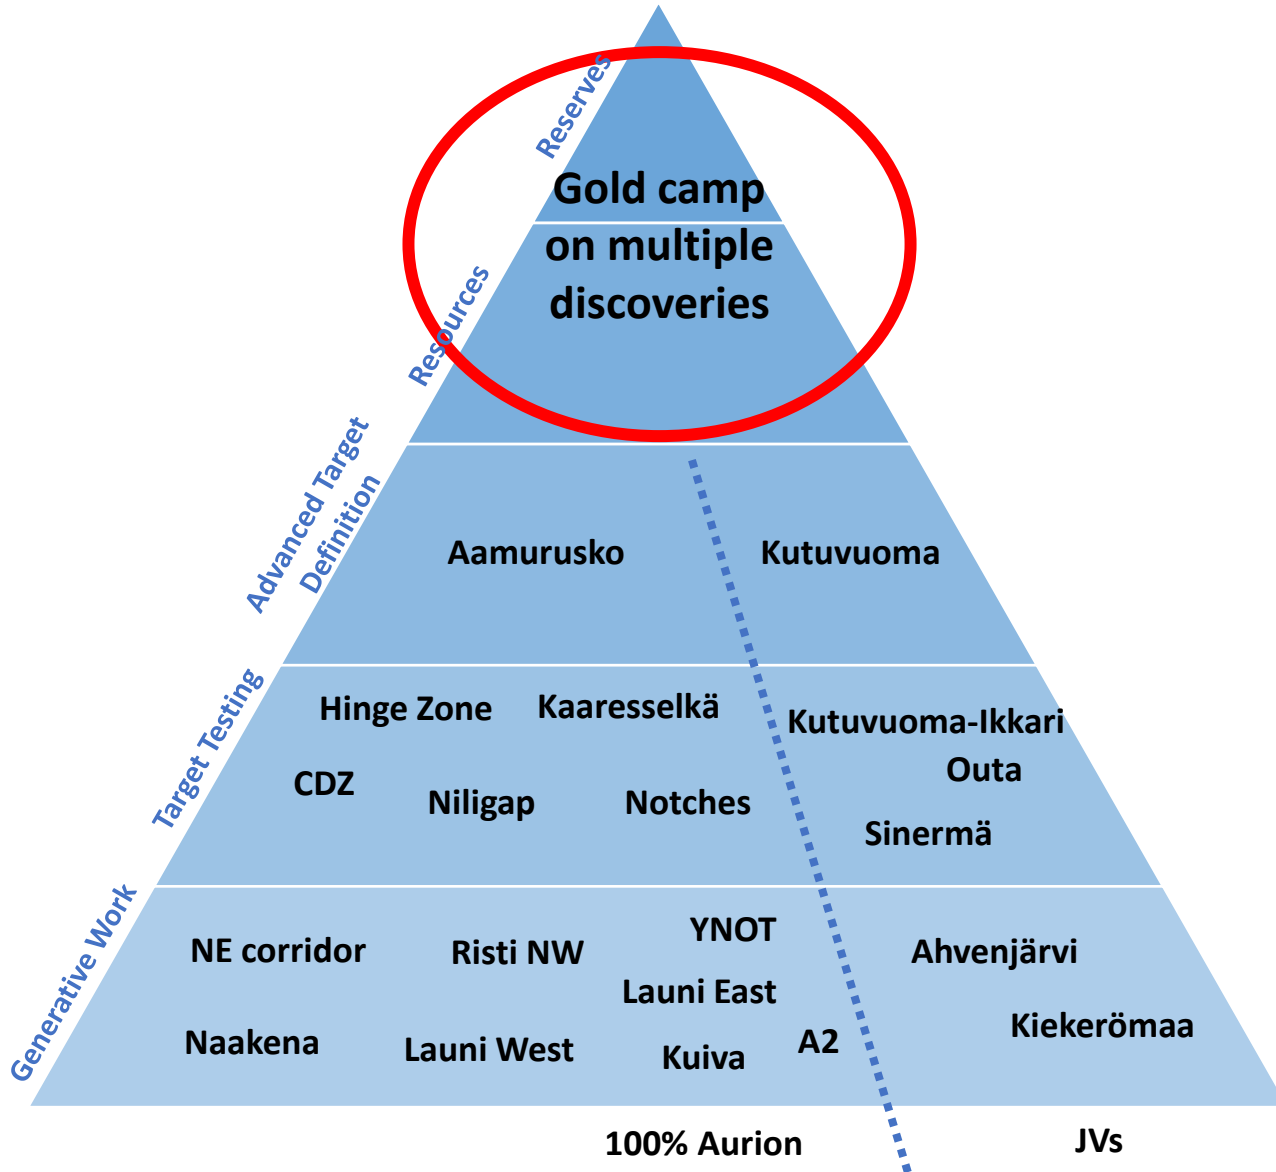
Reserves

Gold camp on multiple discoveries

Resources

Advanced Target Definition

Aamurusko

Kutuvuoma

Target Testing

Hinge Zone

Kaaresselkä

Kutuvuoma-Ikkari

CDZ

Niligap

Notches

Outa

Sinermä

Generative Work

NE corridor

Risti NW

YNOT

Launi East

Ahvenjärvi

Naakena

Launi West

Kuiva

A2

Kiekerömaa

100% Aurion

JVs